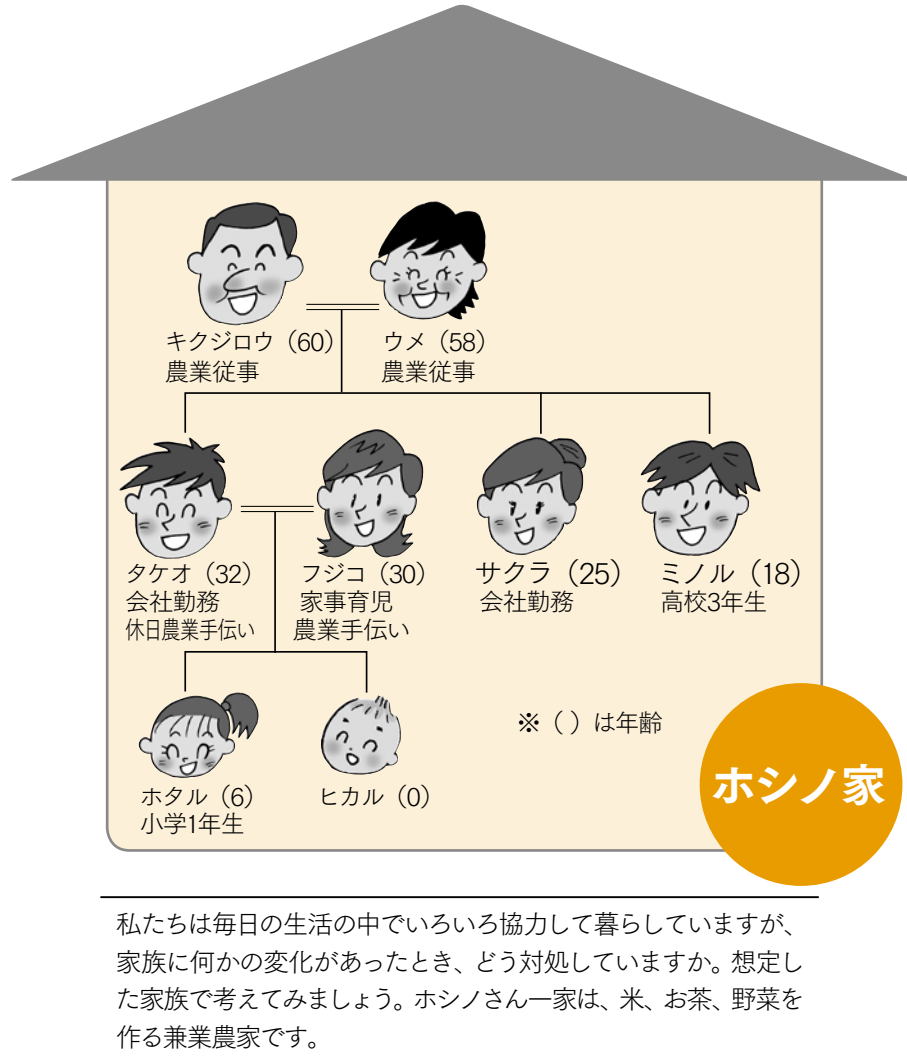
キクジロウ（60）
農業従事

ウメ（58）
農業従事

タケオ（32）
会社勤務
休日農業手伝い

フジコ（30）
家事育児
農業手伝い

サクラ（25）
会社勤務

ミノル（18）
高校3年生

ホタル（6）
小学1年生

ヒカル（0）

※（ ）は年齢

ホシノ家

私たちは毎日の生活の中でいろいろ協力して暮らしていますが、家族に何かの変化があったとき、どう対処していますか。想定した家族で考えてみましょう。ホシノさん一家は、米、お茶、野菜を作る兼業農家です。